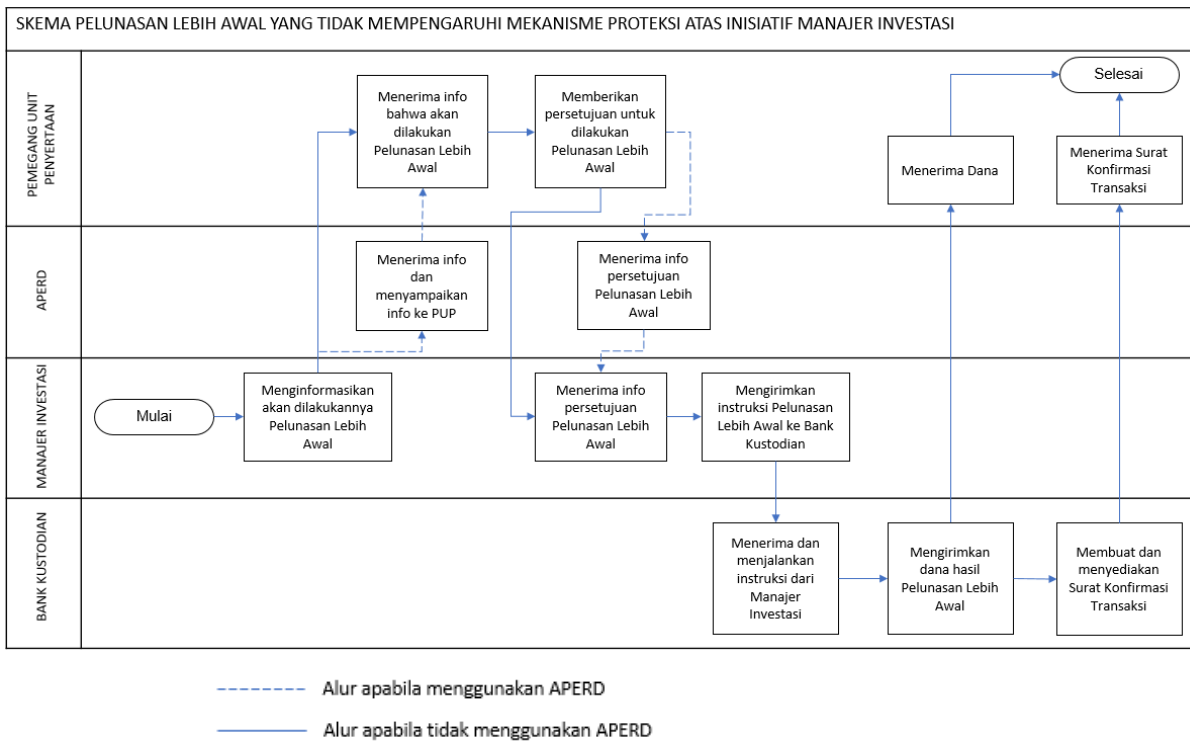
SKEMA PELUNASAN LEBIH AWAL YANG TIDAK MEMPENGARUHI MEKANISME PROTEKSI ATAS INISIATIF MANAJER INVESTASI

PEMEGANG UNIT PENYERTAAN

Menerima info bahwa akan dilakukan Pelunasan Lebih Awal

Memberikan persetujuan untuk dilakukan Pelunasan Lebih Awal

Selesai

Menerima Dana

Menerima Surat Konfirmasi Transaksi

APERD

Menerima info dan menyampaikan info ke PUP

Menerima info persetujuan Pelunasan Lebih Awal

MANAJER INVESTASI

Mulai

Menginformasikan akan dilakukannya Pelunasan Lebih Awal

Menerima info persetujuan Pelunasan Lebih Awal

Mengirimkan instruksi Pelunasan Lebih Awal ke Bank Kustodian

BANK KUSTODIAN

Menerima dan menjalankan instruksi dari Manajer Investasi

Mengirimkan dana hasil Pelunasan Lebih Awal

Membuat dan menyediakan Surat Konfirmasi Transaksi

Alur apabila menggunakan APERD

Alur apabila tidak menggunakan APERD